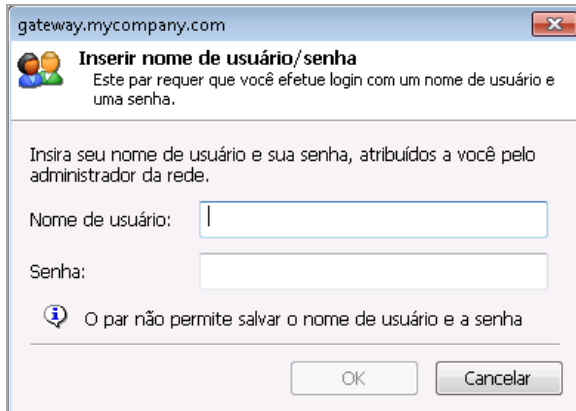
gateway.mycompany.com

Inserir nome de usuário/senha

Este par requer que você efetue login com um nome de usuário e uma senha.

Insira seu nome de usuário e sua senha, atribuídos a você pelo administrador da rede.

Nome de usuário:

Senha:

O par não permite salvar o nome de usuário e a senha

OK

Cancelar